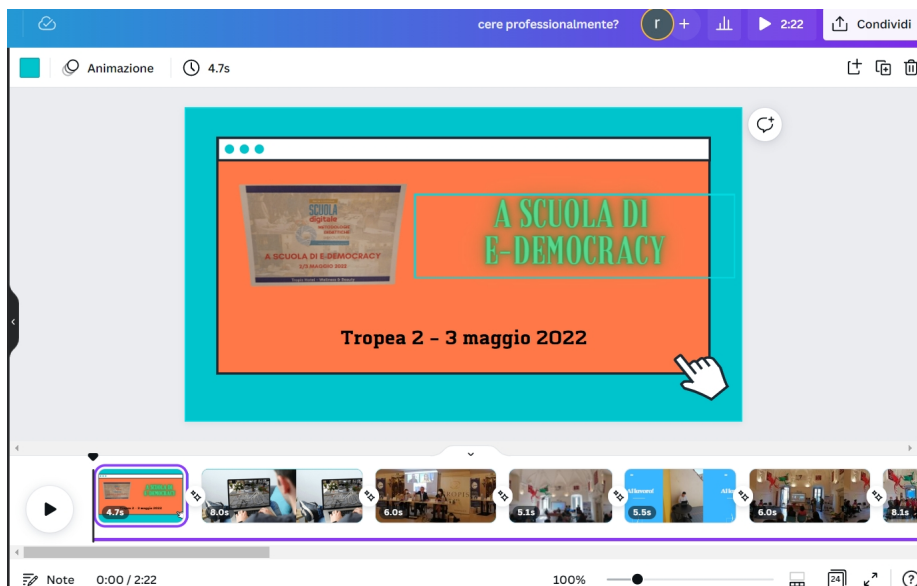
cere professionalmente?
r
+
2:22
Condividi
Animazione
4.7s
SCUOLA digitale
A SCUOLA DI E-DEMOCRACY
2/3 MAGGIO 2022
A SCUOLA DI E-DEMOCRACY
Tropea 2 - 3 maggio 2022
4.7s
8.0s
6.0s
5.1s
5.5s
6.0s
8.1s
Note
0:00 / 2:22
100%
24
?